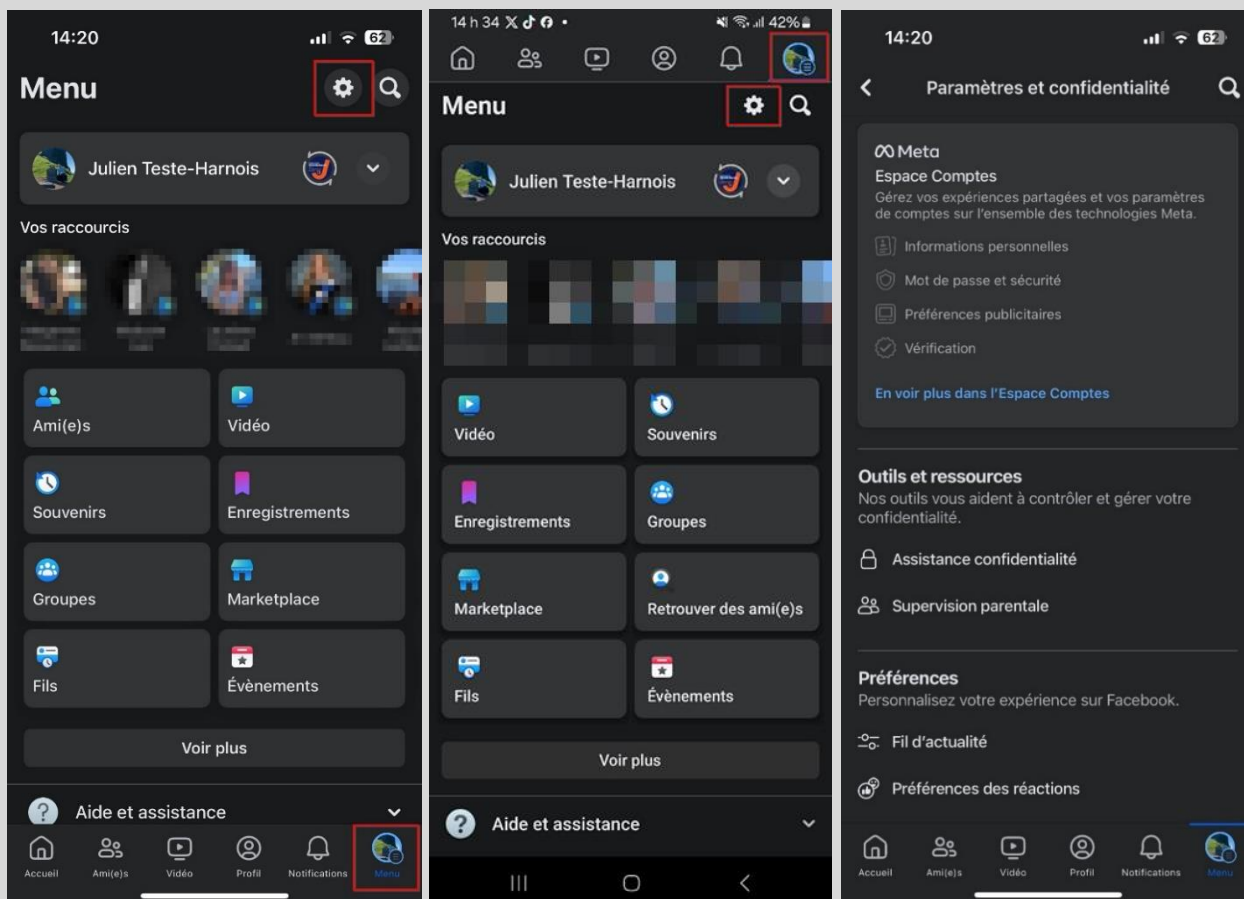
14:20

62

Menu

Julien Teste-Harnois

Vos raccourcis

Ami(e)s

Vidéo

Souvenirs

Enregistrements

Groupes

Marketplace

Fils

Évènements

Voir plus

Aide et assistance

Accueil

Ami(e)s

Vidéo

Profil

Notifications

Menu

14 h 34

42%

Menu

Julien Teste-Harnois

Vos raccourcis

Vidéo

Souvenirs

Enregistrements

Groupes

Marketplace

Retrouver des ami(e)s

Fils

Évènements

Voir plus

Aide et assistance

14:20

62

Paramètres et confidentialité

Meta

Espace Comptes

Gérez vos expériences partagées et vos paramètres de comptes sur l'ensemble des technologies Meta.

Informations personnelles

Mot de passe et sécurité

Préférences publicitaires

Vérification

En voir plus dans l'Espace Comptes

Outils et ressources

Nos outils vous aident à contrôler et gérer votre confidentialité.

Assistance confidentialité

Supervision parentale

Préférences

Personnalisez votre expérience sur Facebook.

Fil d'actualité

Préférences des réactions

Accueil

Ami(e)s

Vidéo

Profil

Notifications

Menu